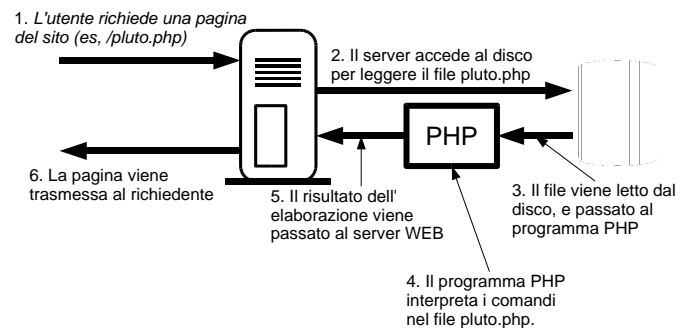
1. L'utente richiede una pagina del sito (es, /pluto.php)

2. Il server accede al disco per leggere il file pluto.php

PHP

6. La pagina viene trasmessa al richiedente

5. Il risultato dell' elaborazione viene passato al server WEB

3. Il file viene letto dal disco, e passato al programma PHP

4. Il programma PHP interpreta i comandi nel file pluto.php.